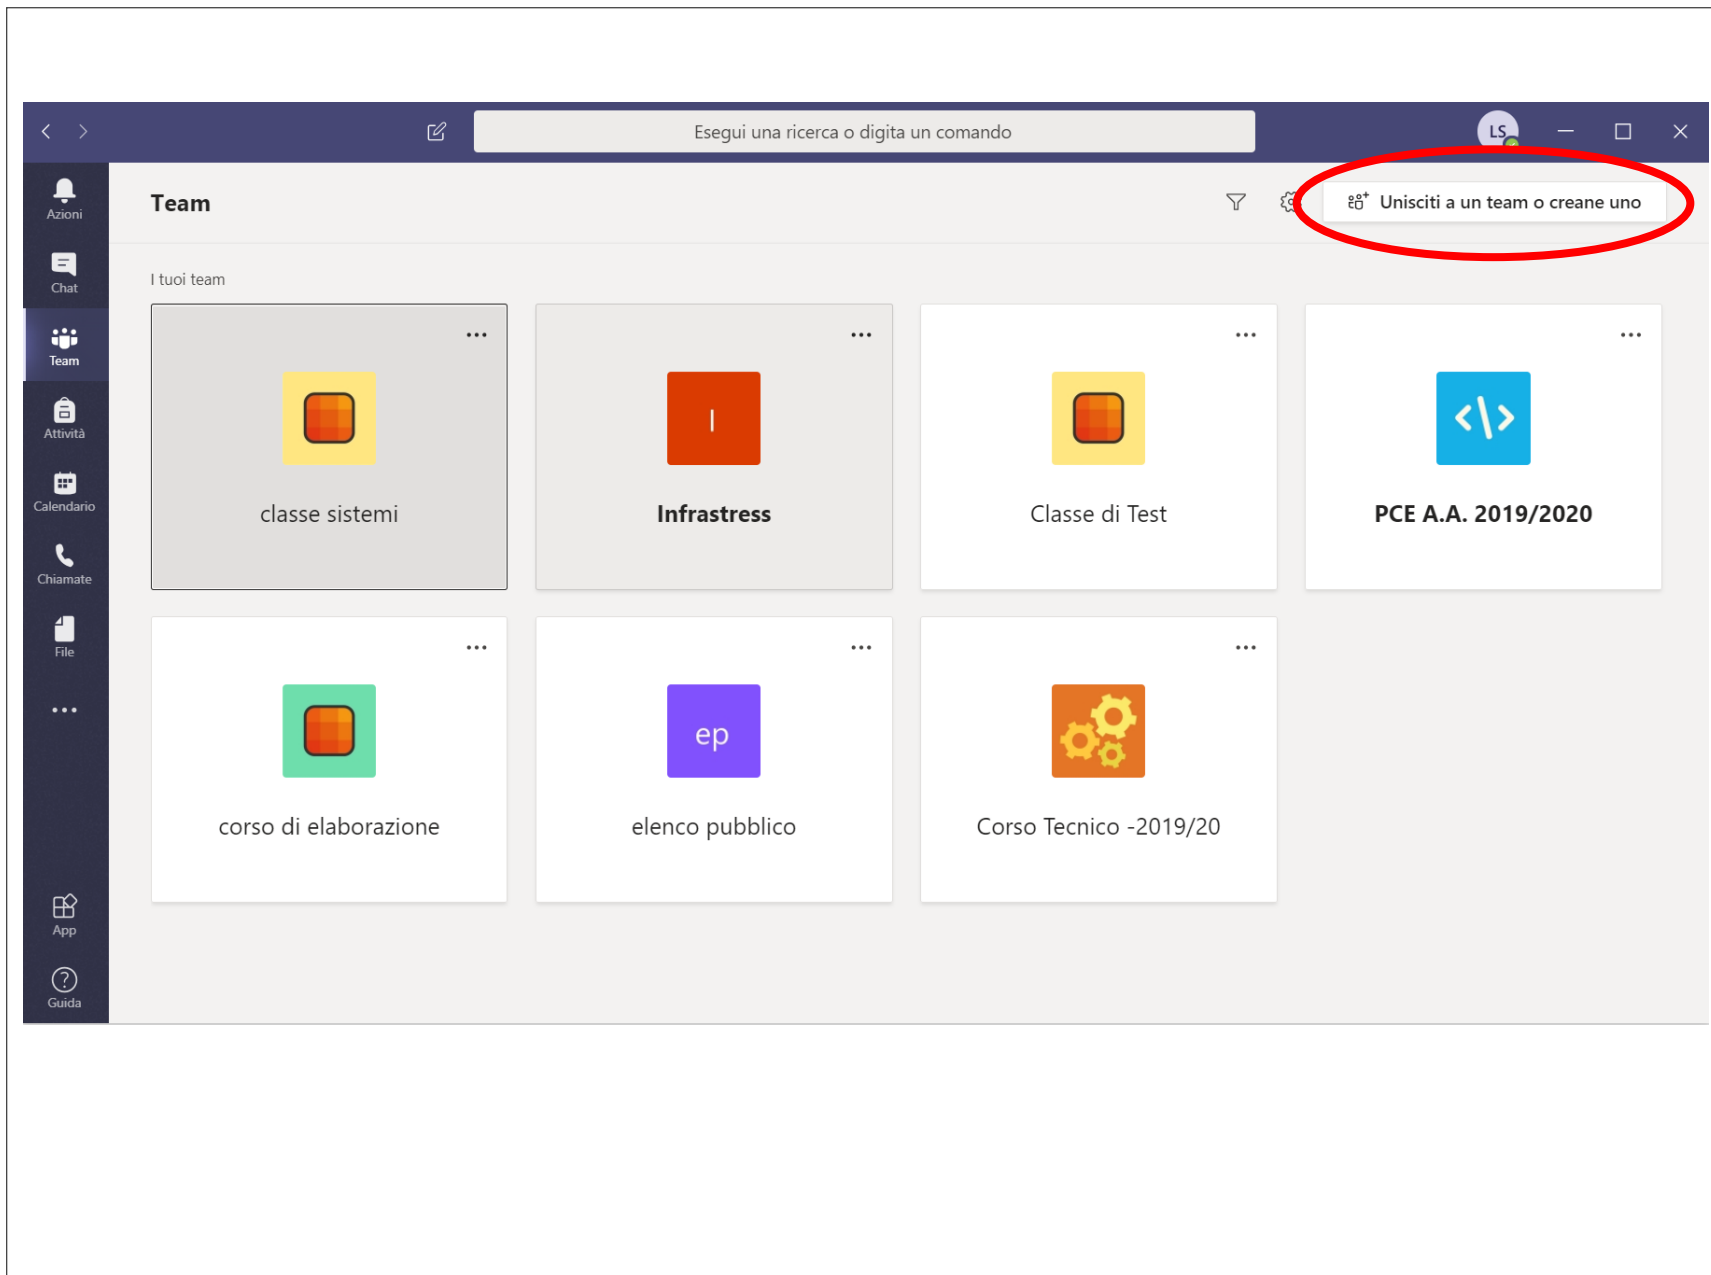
Esegui una ricerca o digita un comando

LS

Azioni
Chat
Team
Attività
Calendario
Chiamate
File
...
App
Guida

Team

Unisciti a un team o creane uno

I tuoi team

...
classe sistemi

...
I
Infrastress

...
Classe di Test

...
PCE A.A. 2019/2020

...
corso di elaborazione

...
ep
elenco pubblico

...
Corso Tecnico -2019/20